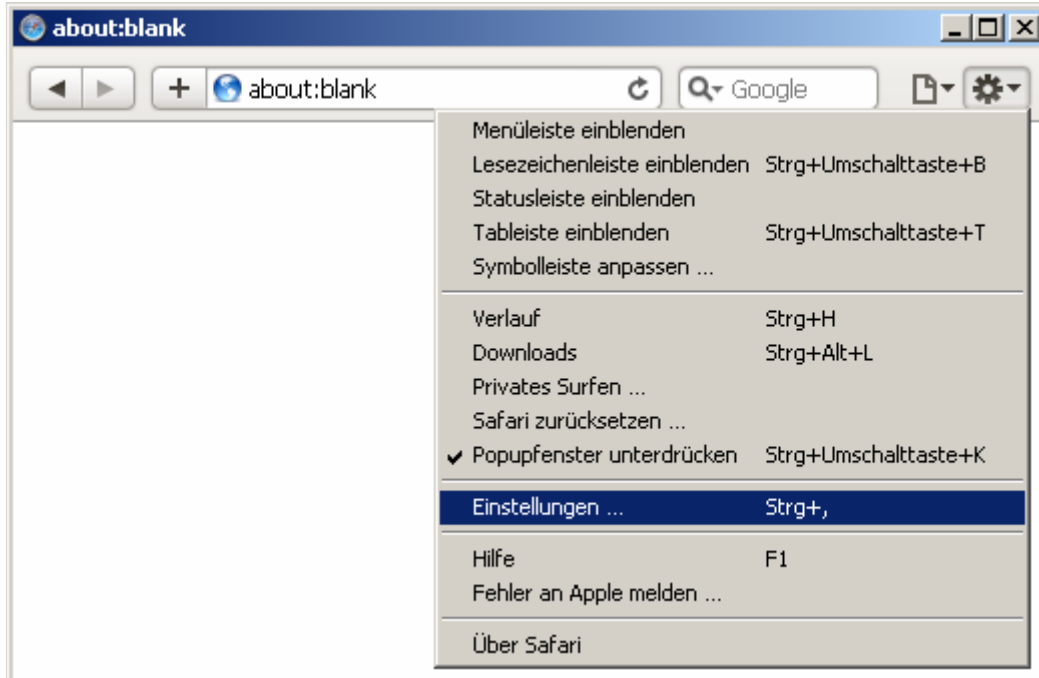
about:blank

about:blank

Google

Menüleiste einblenden
Lesezeichenleiste einblenden Strg+Umschalttaste+B
Statusleiste einblenden
Tableiste einblenden Strg+Umschalttaste+T
Symbolleiste anpassen ...

Verlauf Strg+H
Downloads Strg+Alt+L
Privates Surfen ...
Safari zurücksetzen ...
✔ Popupfenster unterdrücken Strg+Umschalttaste+K

Einstellungen ... Strg+,

Hilfe F1
Fehler an Apple melden ...

Über Safari